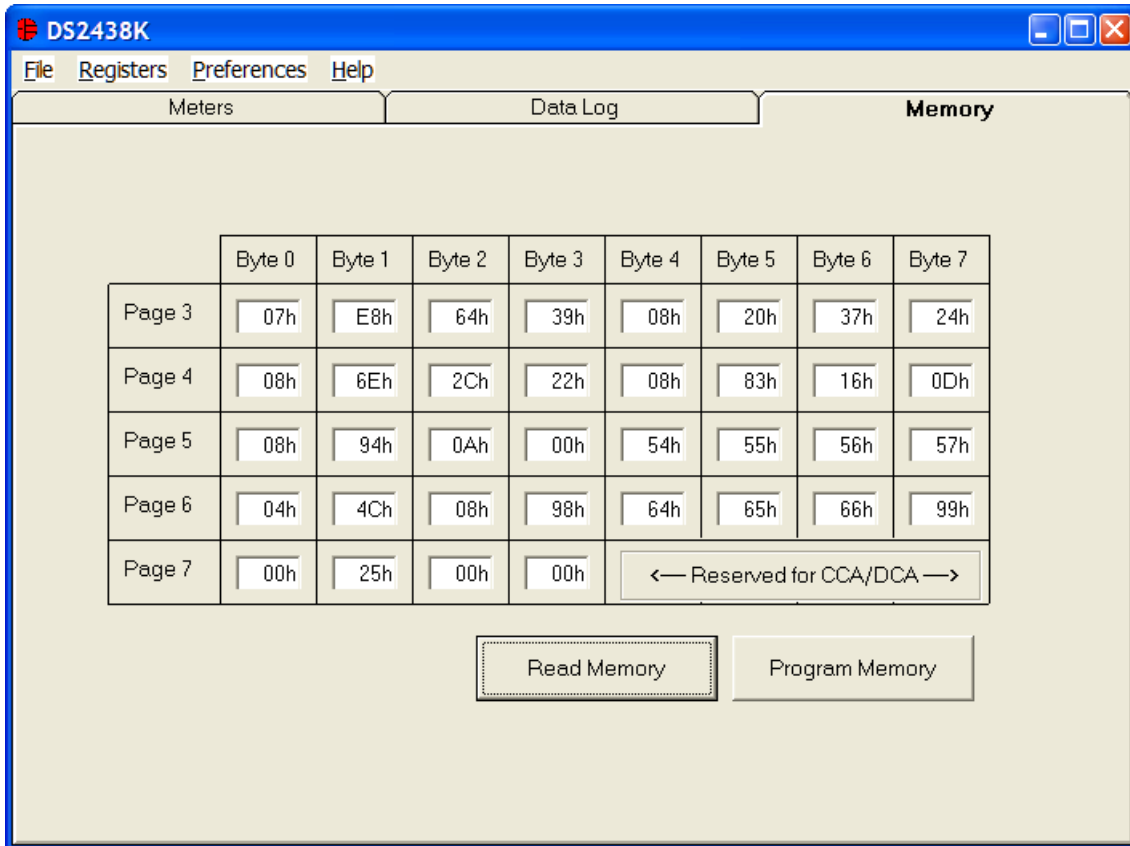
DS2438K

File Registers Preferences Help

Meters Data Log Memory

| | Byte 0 | Byte 1 | Byte 2 | Byte 3 | Byte 4 | Byte 5 | Byte 6 | Byte 7 |
|---|---|---|---|---|---|---|---|---|
| Page 3 | 07h | E8h | 64h | 39h | 08h | 20h | 37h | 24h |
| Page 4 | 08h | 6Eh | 2Ch | 22h | 08h | 83h | 16h | 0Dh |
| Page 5 | 08h | 94h | 0Ah | 00h | 54h | 55h | 56h | 57h |
| Page 6 | 04h | 4Ch | 08h | 98h | 64h | 65h | 66h | 99h |
| Page 7 | 00h | 25h | 00h | 00h | <— Reserved for CCA/DCA —> | | | |

Read Memory Program Memory